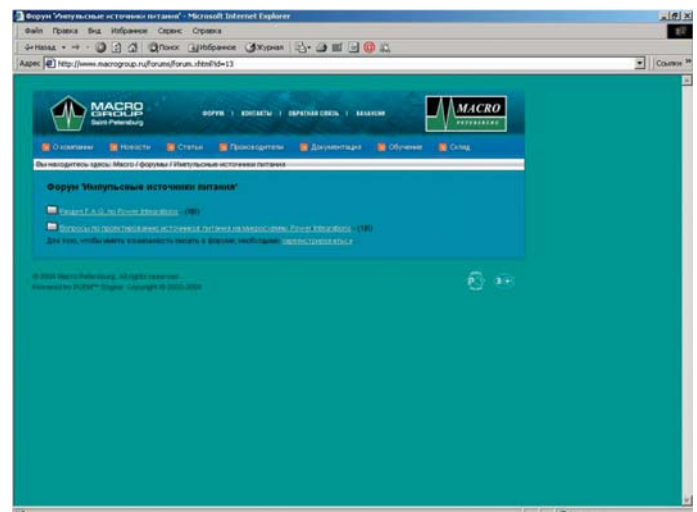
Форум 'Импульсные источники питания' - Microsoft Internet Explorer

Файл Правка Вид Избранное Сервис Справка

Назад Поиск Избранное Журнал

Адрес http://www.macrogroup.ru/forums/forum.xhtml?id=13

Ссылки

MACRO GROUP Saint-Petersburg

ФОРУМ | КОНТАКТЫ | ОБРАТНАЯ СВЯЗЬ | ВАКАНСИИ

MACRO

О компании Новости Статьи Производители Документация Обучение Склад

Вы находитесь здесь: Macro / форумы / Импульсные источники питания

Форум 'Импульсные источники питания'

Раздел F.A.Q. по Power Integrations (98)

Вопросы по проектированию источников питания на микросхемах Power Integrations (16)

Для того, чтобы иметь возможность писать в форуме, необходимо зарегистрироваться

© 2004 Macro Petersburg. All rights reserved.
Powered by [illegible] Engine. Copyright © 2003-2004